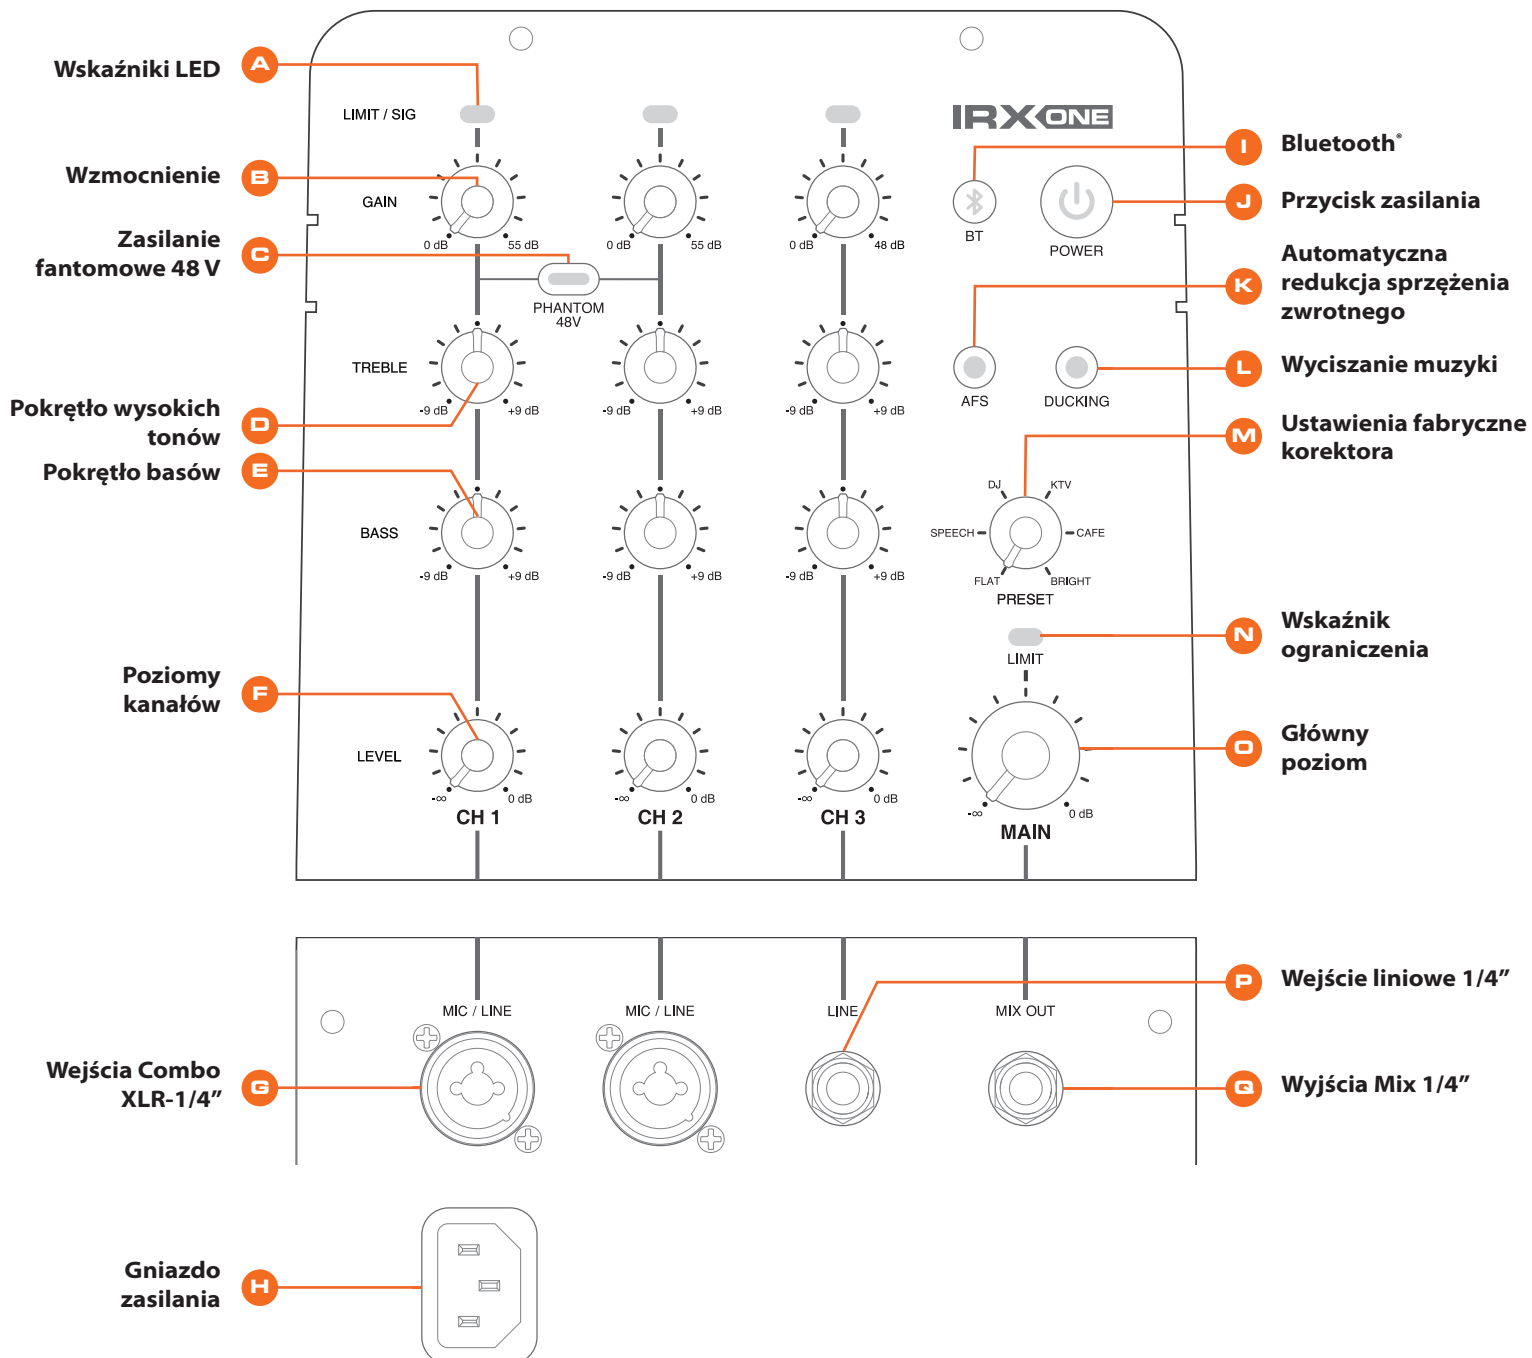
Wskaźniki LED A
Wzmocnienie B
Zasilanie fantomowe 48 V C
Pokrętło wysokich tonów D
Pokrętło basów E
Poziomy kanałów F
Wejścia Combo XLR-1/4” G
Gniazdo zasilania H

LIMIT / SIG
GAIN
0 dB 55 dB
0 dB 55 dB
0 dB 48 dB
PHANTOM 48V
TREBLE
-9 dB +9 dB
-9 dB +9 dB
-9 dB +9 dB
BASS
-9 dB +9 dB
-9 dB +9 dB
-9 dB +9 dB
LEVEL
-∞ 0 dB
CH 1
-∞ 0 dB
CH 2
-∞ 0 dB
CH 3

IRX ONE
BT
POWER
AFS
DUCKING
DJ KTV
SPEECH CAFE
FLAT BRIGHT
PRESET
LIMIT
-∞ 0 dB
MAIN

MIC / LINE
MIC / LINE
LINE
MIX OUT

I Bluetooth®
J Przycisk zasilania
K Automatyczna redukcja sprzężenia zwrotnego
L Wyciszanie muzyki
M Ustawienia fabryczne korektora
N Wskaźnik ograniczenia
O Główny poziom
P Wejście liniowe 1/4”
Q Wyjścia Mix 1/4”